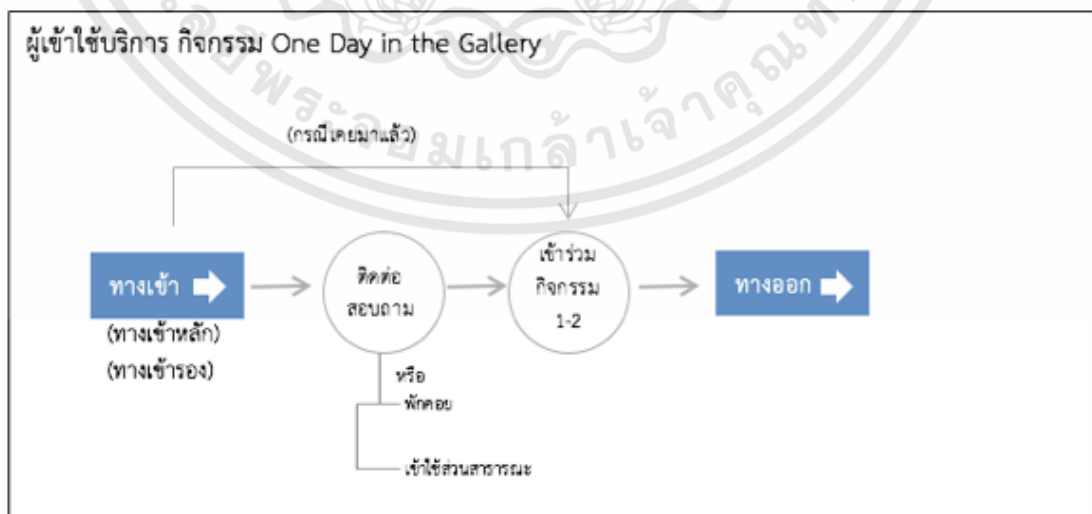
ผู้เข้าใช้บริการ กิจกรรม One Day in the Gallery

(กรณีเคยมาแล้ว)

ทางเข้า

(ทางเข้าหลัก)
(ทางเข้ารอง)

ติดต่อ
สอบถาม

หรือ
พักคอย

เข้าใช้ส่วนสาธารณะ

เข้าร่วม
กิจกรรม
1-2

ทางออก

พระจอมเกล้าเจ้าคุณทหาร